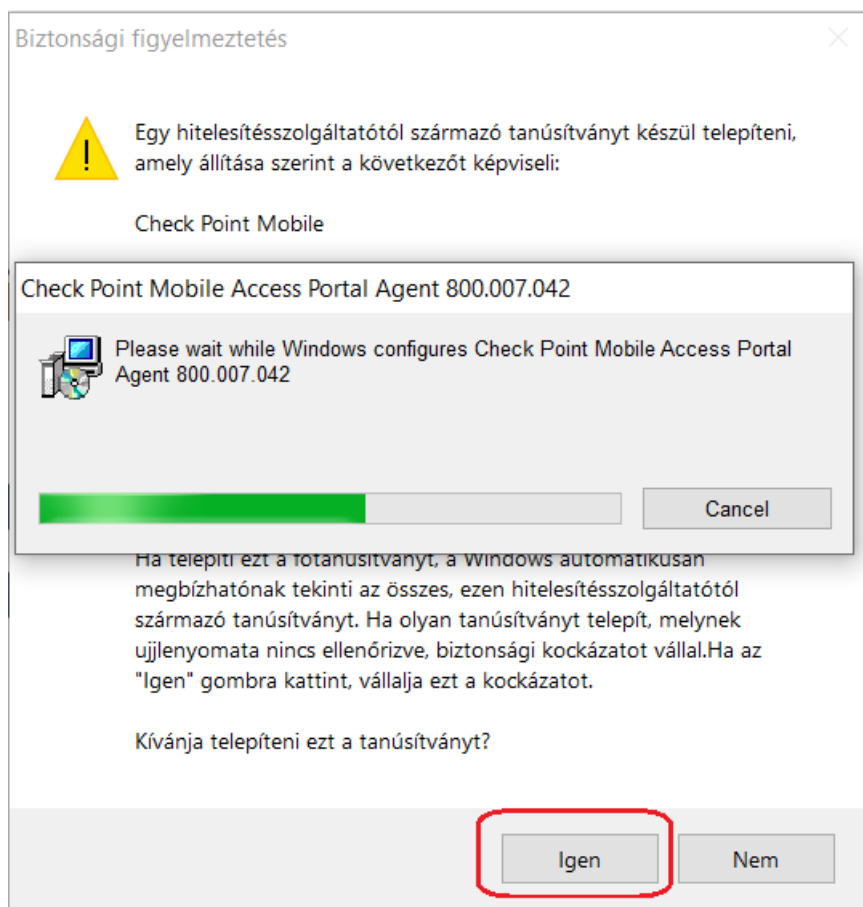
Biztonsági figyelmeztetés

Egy hitelesítésszolgáltatótól származó tanúsítványt készül telepíteni, amely állítása szerint a következőt képviseli:

Check Point Mobile

Check Point Mobile Access Portal Agent 800.007.042

Please wait while Windows configures Check Point Mobile Access Portal Agent 800.007.042

Cancel

Ha telepíti ezt a főtanúsítványt, a Windows automatikusan megbízhatónak tekinti az összes, ezen hitelesítésszolgáltatótól származó tanúsítványt. Ha olyan tanúsítványt telepít, melynek ujjlenyomata nincs ellenőrizve, biztonsági kockázatot vállal.Ha az "Igen" gombra kattint, vállalja ezt a kockázatot.

Kívánja telepíteni ezt a tanúsítványt?

Igen

Nem